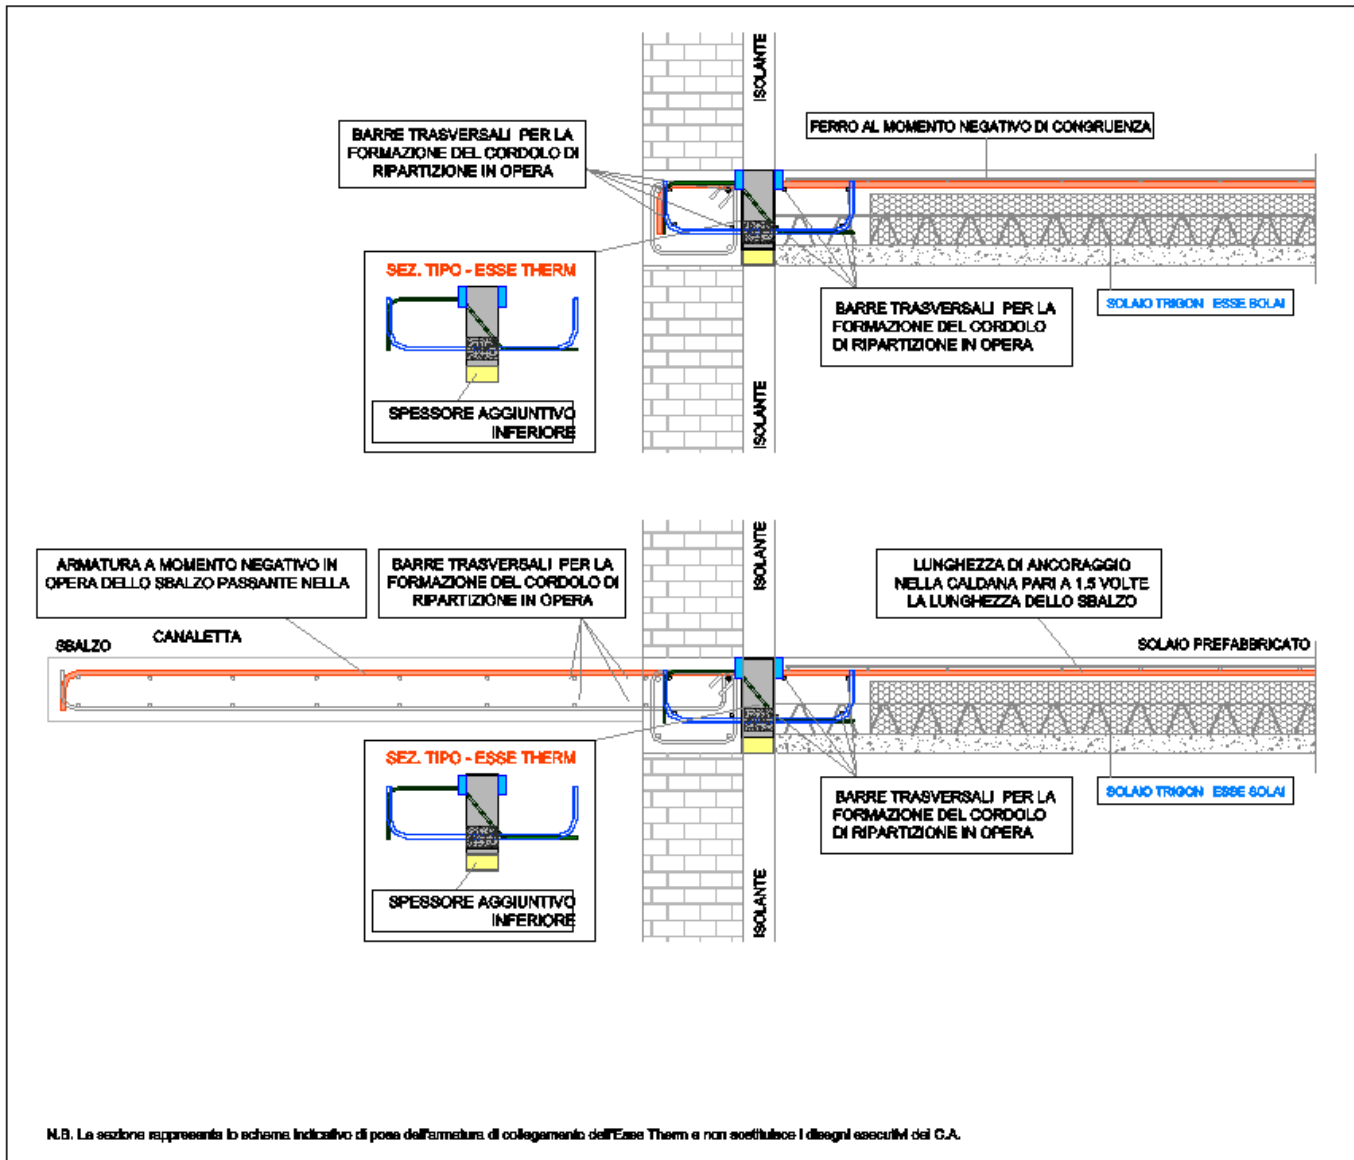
ISOLANTE

BARRE TRASVERSALI PER LA FORMAZIONE DEL CORDOLO DI RIPARTIZIONE IN OPERA

FERRO AL MOMENTO NEGATIVO DI CONGRUENZA

SEZ. TIPO - ESSE THERM

BARRE TRASVERSALI PER LA FORMAZIONE DEL CORDOLO DI RIPARTIZIONE IN OPERA

SOLAIO TRIGON ESSE SOLAI

SPESSORE AGGIUNTIVO INFERIORE

ISOLANTE

ISOLANTE

ARMATURA A MOMENTO NEGATIVO IN OPERA DELLO SBALZO PASSANTE NELLA

BARRE TRASVERSALI PER LA FORMAZIONE DEL CORDOLO DI RIPARTIZIONE IN OPERA

LUNGHEZZA DI ANCORAGGIO NELLA CALDANA PARI A 1.5 VOLTE LA LUNGHEZZA DELLO SBALZO

SBALZO

CANALETTA

SOLAIO PREFABBRICATO

SEZ. TIPO - ESSE THERM

BARRE TRASVERSALI PER LA FORMAZIONE DEL CORDOLO DI RIPARTIZIONE IN OPERA

SOLAIO TRIGON ESSE SOLAI

SPESSORE AGGIUNTIVO INFERIORE

ISOLANTE

N.B. La sezione rappresenta lo schema indicativo di posa dell'armatura di collegamento dell'Esse Therm e non sostituisce i disegni esecutivi del C.A.